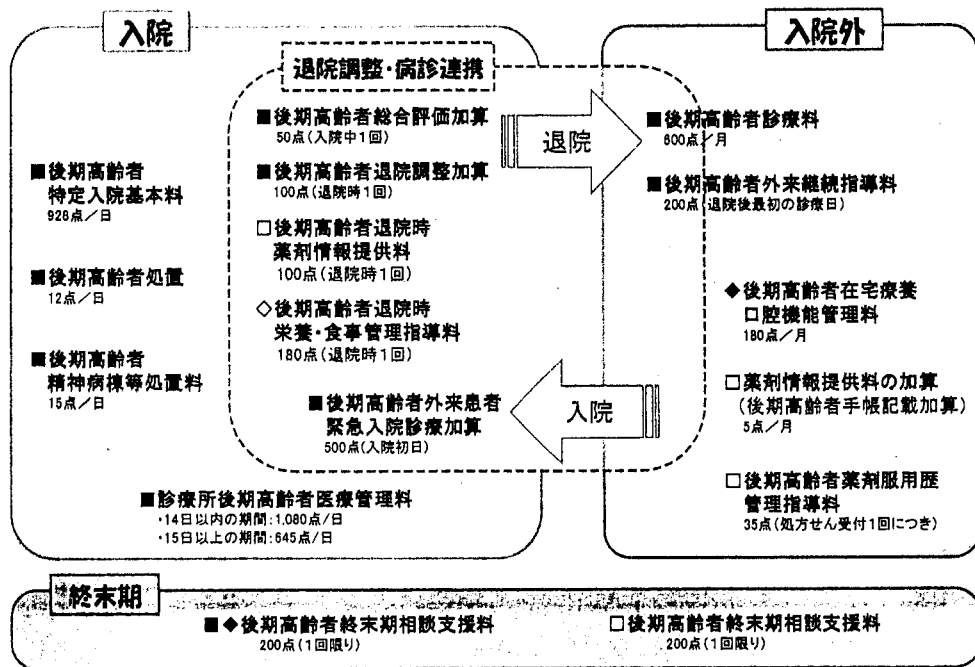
入院

入院外

退院調整・病診連携

■後期高齢者特定入院基本料
928点／日

■後期高齢者処置
12点／日

■後期高齢者精神病棟等処置料
15点／日

■後期高齢者総合評価加算
50点（入院中1回）

■後期高齢者退院調整加算
100点（退院時1回）

□後期高齢者退院時薬剤情報提供料
100点（退院時1回）

◇後期高齢者退院時栄養・食事管理指導料
180点（退院時1回）

■後期高齢者外来患者緊急入院診療加算
500点（入院初日）

退院

入院

■診療所後期高齢者医療管理料
・14日以内の期間：1,080点／日
・15日以上の期間：645点／日

■後期高齢者診療料
600点／月

■後期高齢者外来継続指導料
200点（退院後最初の診療日）

◆後期高齢者在宅療養口腔機能管理料
180点／月

□薬剤情報提供料の加算
（後期高齢者手帳記載加算）
5点／月

□後期高齢者薬剤服用歴管理指導料
35点（処方せん受付1回につき）

終末期

■◆後期高齢者終末期相談支援料
200点（1回限り）

□後期高齢者終末期相談支援料
200点（1回限り）